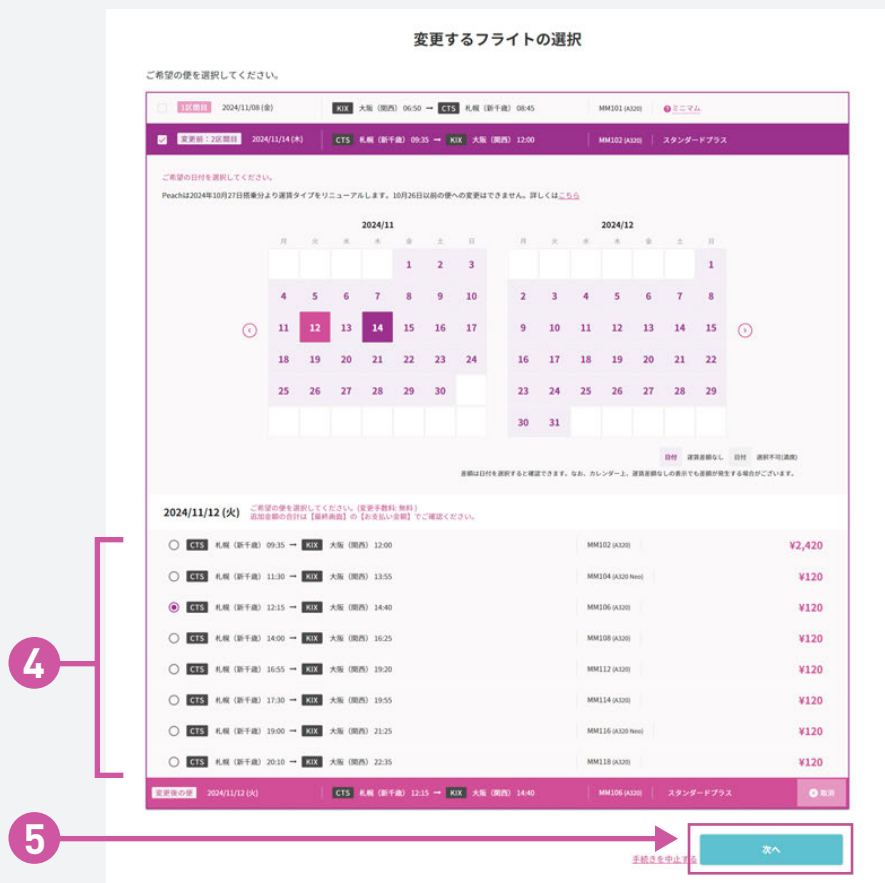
変更するフライトの選択

ご希望の便を選択してください。

1区間目 2024/11/08 (金) KIX 大阪（関西） 06:50 → CTS 札幌（新千歳） 08:45 MM101 (A320) ミニマム

変更前：2区間目 2024/11/14 (木) CTS 札幌（新千歳） 09:35 → KIX 大阪（関西） 12:00 MM102 (A320) スタンダードプラス

ご希望の日付を選択してください。

Peachは2024年10月27日搭乗分より運賃タイプをリニューアルします。10月26日以前の便への変更はできません。詳しくはこちら

2024/11

| 月 | 火 | 水 | 木 | 金 | 土 | 日 |
|---|---|---|---|---|---|---|
| | | | | 1 | 2 | 3 |
| 4 | 5 | 6 | 7 | 8 | 9 | 10 |
| 11 | 12 | 13 | 14 | 15 | 16 | 17 |
| 18 | 19 | 20 | 21 | 22 | 23 | 24 |
| 25 | 26 | 27 | 28 | 29 | 30 | |

2024/12

| 月 | 火 | 水 | 木 | 金 | 土 | 日 |
|---|---|---|---|---|---|---|
| | | | | | | 1 |
| 2 | 3 | 4 | 5 | 6 | 7 | 8 |
| 9 | 10 | 11 | 12 | 13 | 14 | 15 |
| 16 | 17 | 18 | 19 | 20 | 21 | 22 |
| 23 | 24 | 25 | 26 | 27 | 28 | 29 |
| 30 | 31 | | | | | |

日付 運賃差額なし 日付 選択不可(満席)

差額は日付を選択すると確認できます。なお、カレンダー上、運賃差額なしの表示でも差額が発生する場合がございます。

2024/11/12 (火) ご希望の便を選択してください。(変更手数料：無料) 追加金額の合計は【最終画面】の【お支払い金額】でご確認ください。

CTS 札幌（新千歳） 09:35 → KIX 大阪（関西） 12:00 MM102 (A320) ¥2,420
CTS 札幌（新千歳） 11:30 → KIX 大阪（関西） 13:55 MM104 (A320 Neo) ¥120
CTS 札幌（新千歳） 12:15 → KIX 大阪（関西） 14:40 MM106 (A320) ¥120
CTS 札幌（新千歳） 14:00 → KIX 大阪（関西） 16:25 MM108 (A320) ¥120
CTS 札幌（新千歳） 16:55 → KIX 大阪（関西） 19:20 MM112 (A320) ¥120
CTS 札幌（新千歳） 17:30 → KIX 大阪（関西） 19:55 MM114 (A320) ¥120
CTS 札幌（新千歳） 19:00 → KIX 大阪（関西） 21:25 MM116 (A320 Neo) ¥120
CTS 札幌（新千歳） 20:10 → KIX 大阪（関西） 22:35 MM118 (A320) ¥120

変更後の便 2024/11/12 (火) CTS 札幌（新千歳） 12:15 → KIX 大阪（関西） 14:40 MM106 (A320) スタンダードプラス 取消

4

5

手続きを中止する

次へ